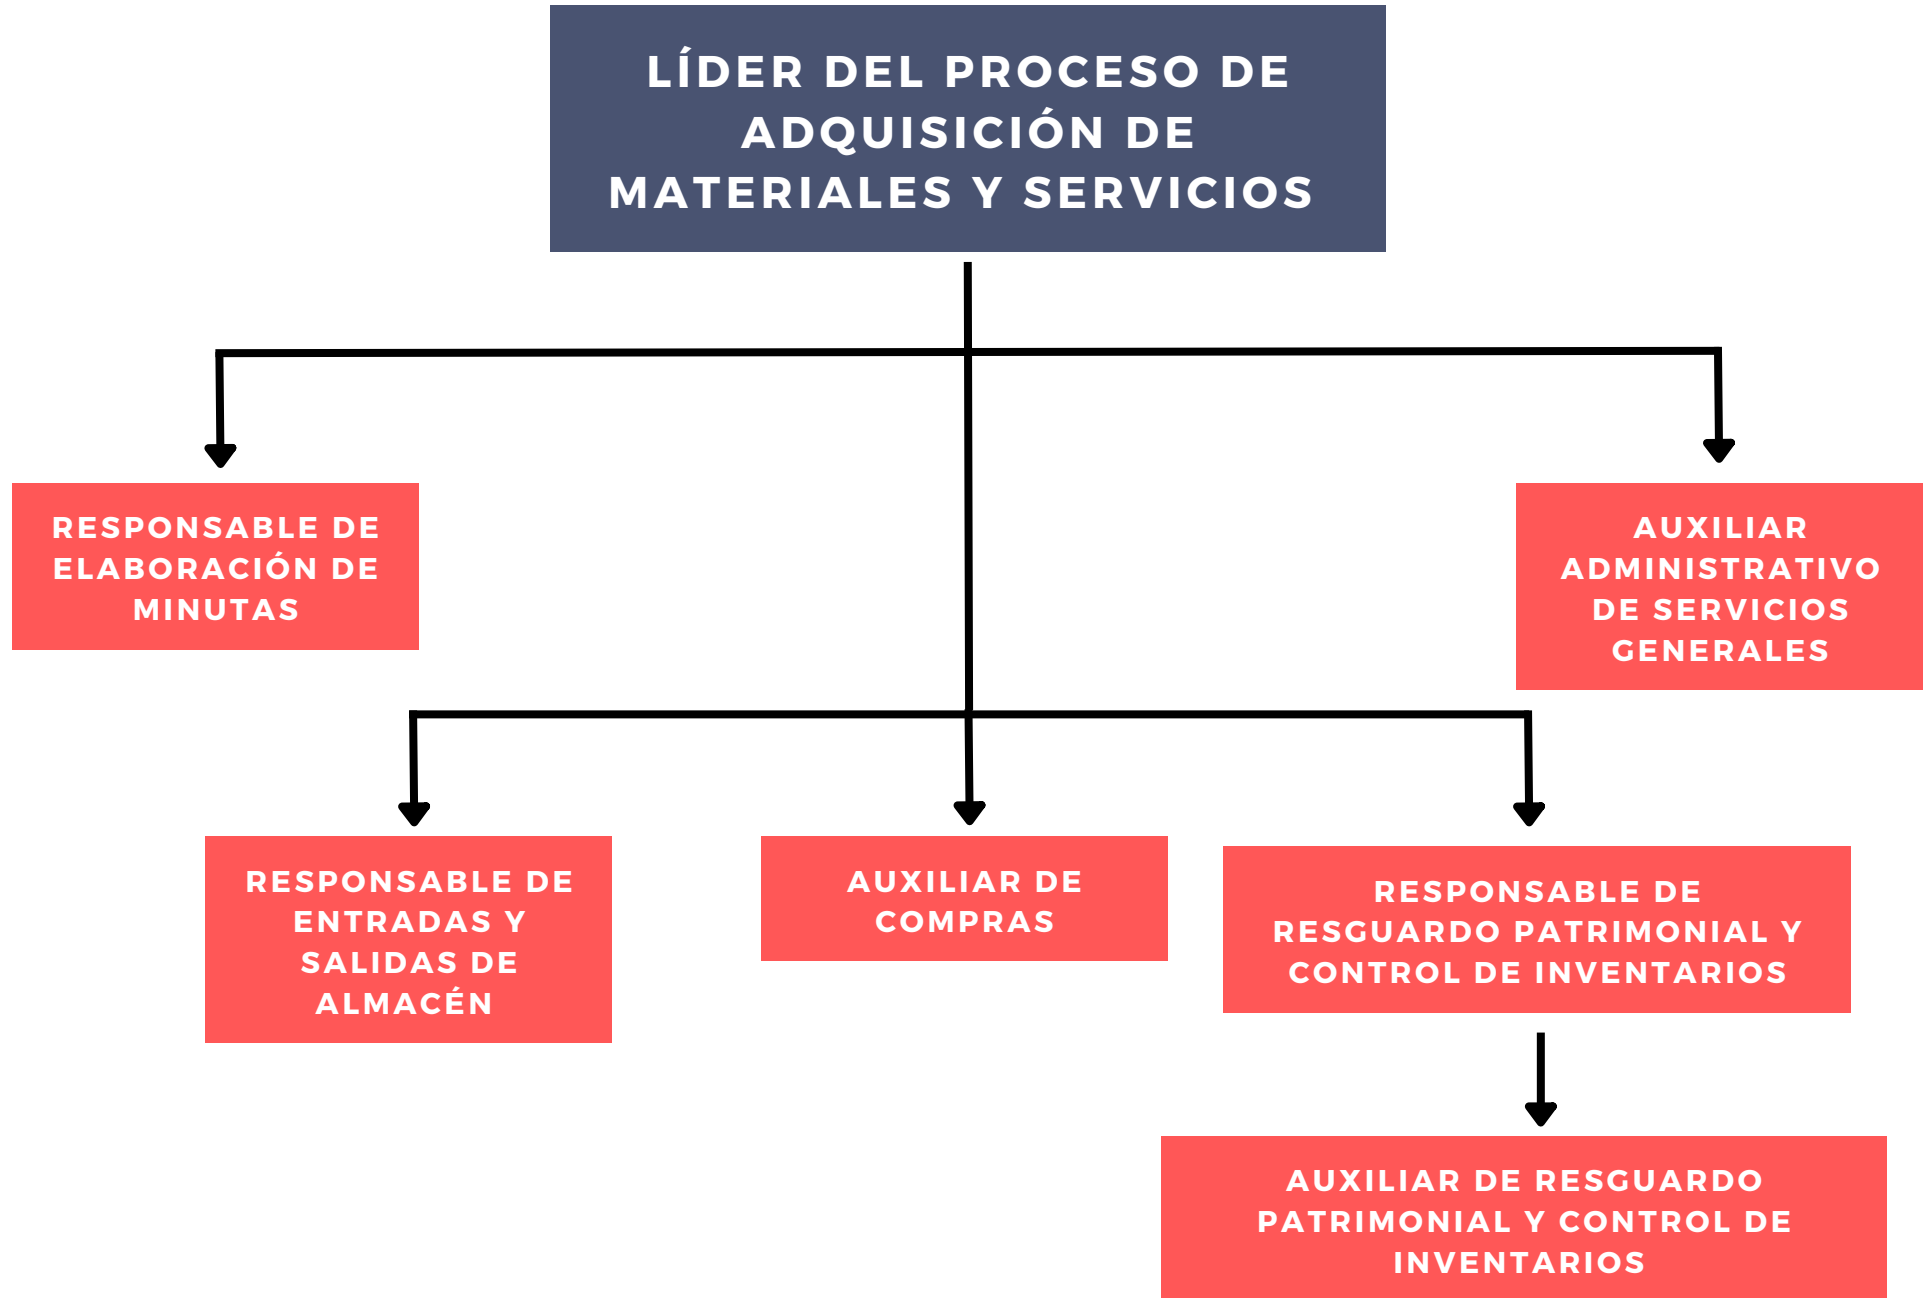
LÍDER DEL PROCESO DE ADQUISICIÓN DE MATERIALES Y SERVICIOS

RESPONSABLE DE ELABORACIÓN DE MINUTAS

AUXILIAR ADMINISTRATIVO DE SERVICIOS GENERALES

RESPONSABLE DE ENTRADAS Y SALIDAS DE ALMACÉN

AUXILIAR DE COMPRAS

RESPONSABLE DE RESGUARDO PATRIMONIAL Y CONTROL DE INVENTARIOS

AUXILIAR DE RESGUARDO PATRIMONIAL Y CONTROL DE INVENTARIOS